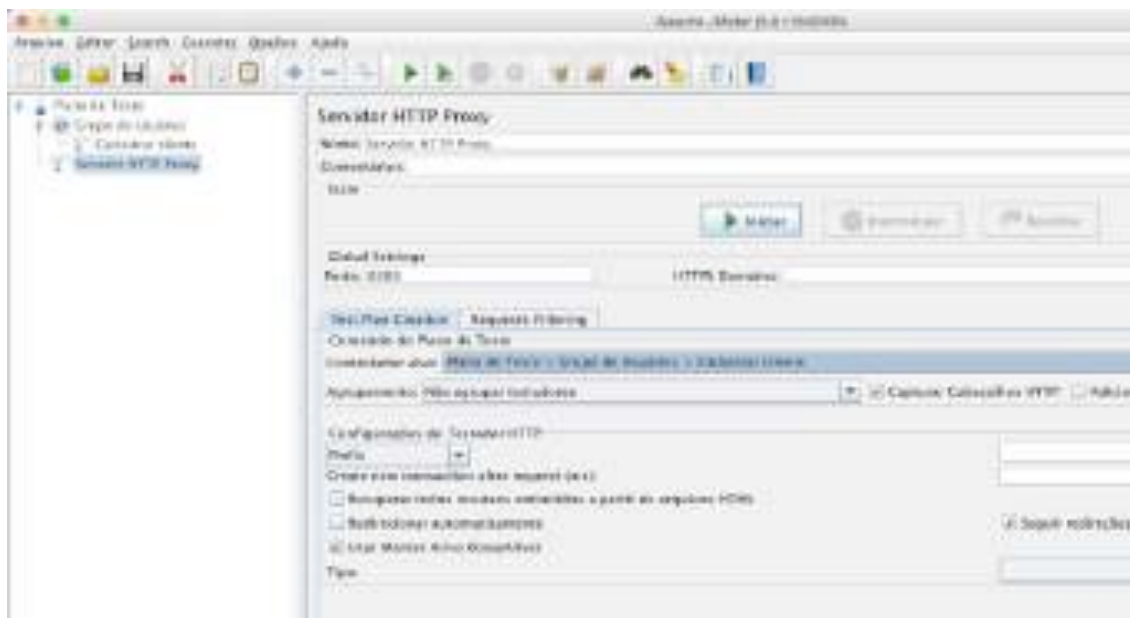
Apache JMeter (5.0 r1840935)

Arquivo Editar Search Executar Opções Ajuda

Plano de Teste
Grupo de Usuários
Controlador Simples
Servidor HTTP Proxy

Servidor HTTP Proxy
Nome: Servidor HTTP Proxy
Comentários:
State
Iniciar
Interromper
Reiniciar

Global Settings
Porta: 8080
HTTPS Domains:

Test Plan Creation
Requests Filtering
Conteúdo do Plano de Teste
Controlador alvo: Plano de Teste > Grupo de Usuários > Controlador Simples
Agrupamento: Não agrupar controladores
Capturar Cabeçalhos HTTP
Adicio

Configurações do Testador HTTP
Prefix
Create new transaction after request (ms):
Recuperar todos recursos embutidos a partir de arquivos HTML
Redirecionar automaticamente
Seguir redirecções
Usar Manter Ativo (KeepAlive)
Tipo: